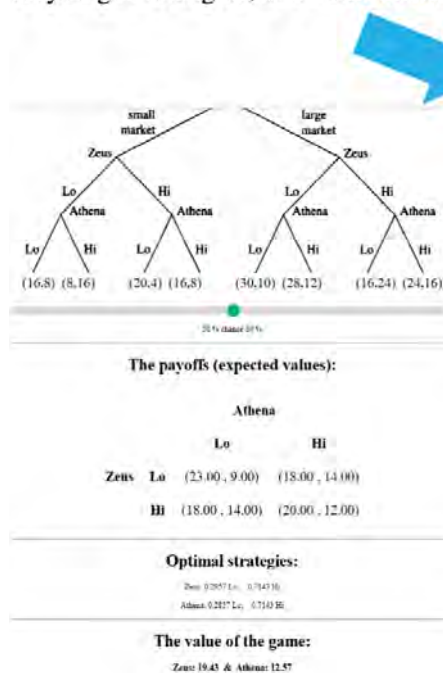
small market

large market

Zeus

Zeus

Lo

Hi

Lo

Hi

Athena

Athena

Athena

Athena

Lo

Hi

Lo

Hi

Lo

Hi

Lo

Hi

(16,8) (8,16)

(20,4) (16,8)

(30,10) (28,12)

(16,24) (24,16)

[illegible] chance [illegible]

The payoffs (expected values):

| | | Athena | |
|---|---|---|---|
| | | Lo | Hi |
| Zeus | Lo | (23.00 , 9.00) | (18.00 , 14.00) |
| | Hi | (18.00 , 14.00) | (20.00 , 12.00) |

Optimal strategies:

Zeus: 0.2857 Lo, 0.7143 Hi

Athena: 0.2857 Lo, 0.7143 Hi

The value of the game:

Zeus: 19.43 & Athena: 12.57